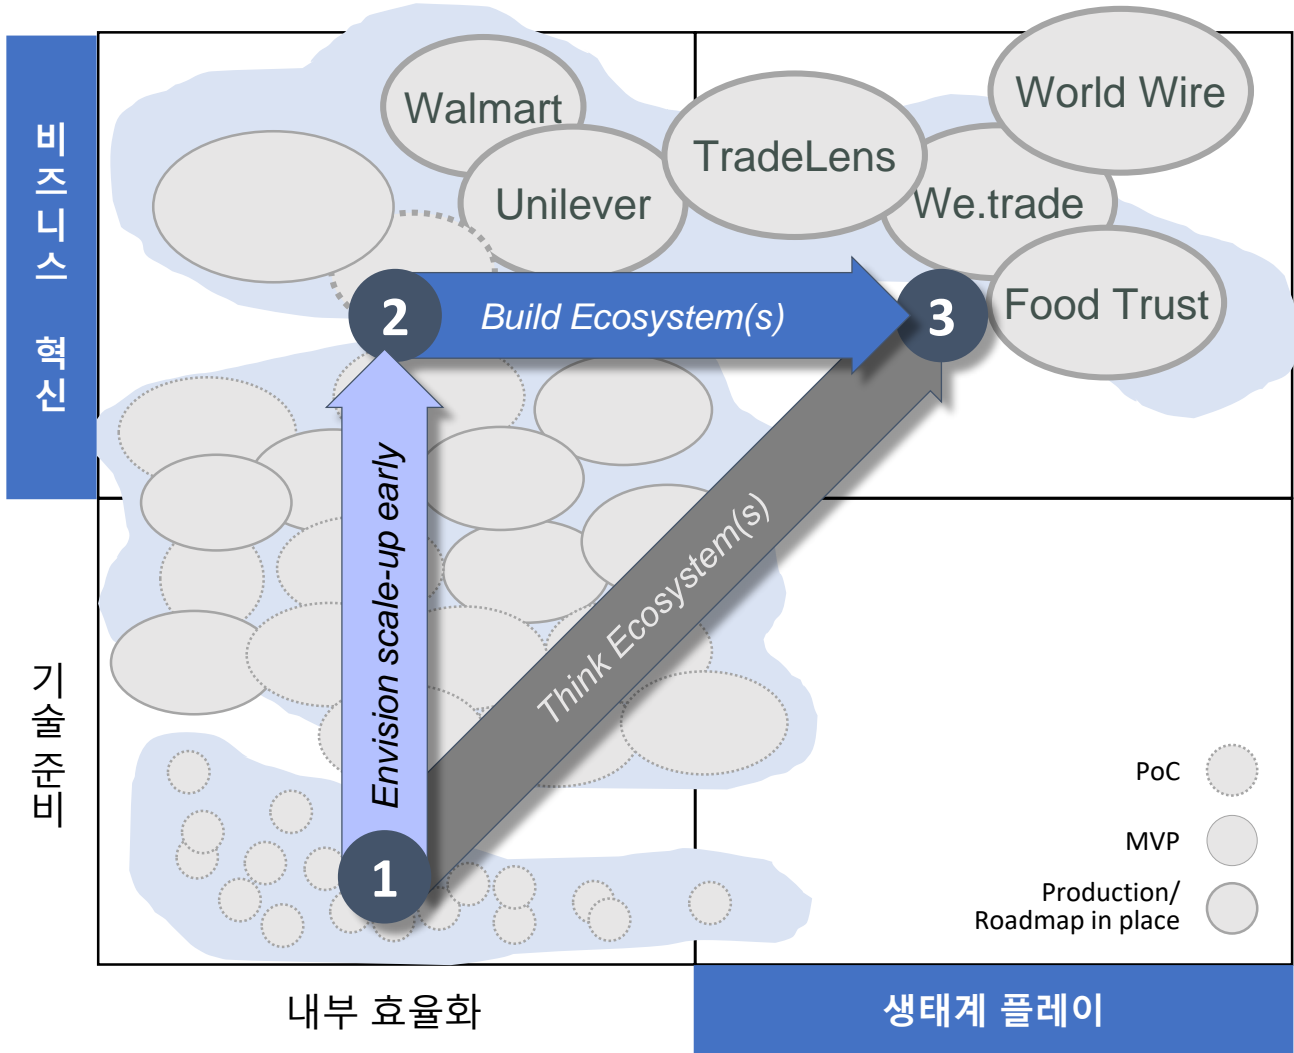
비즈니스 혁신

기술 준비

Walmart

Unilever

TradeLens

World Wire

We.trade

Food Trust

2

Build Ecosystem(s)

3

Envision scale-up early

Think Ecosystem(s)

1

PoC

MVP

Production/ Roadmap in place

내부 효율화

생태계 플레이